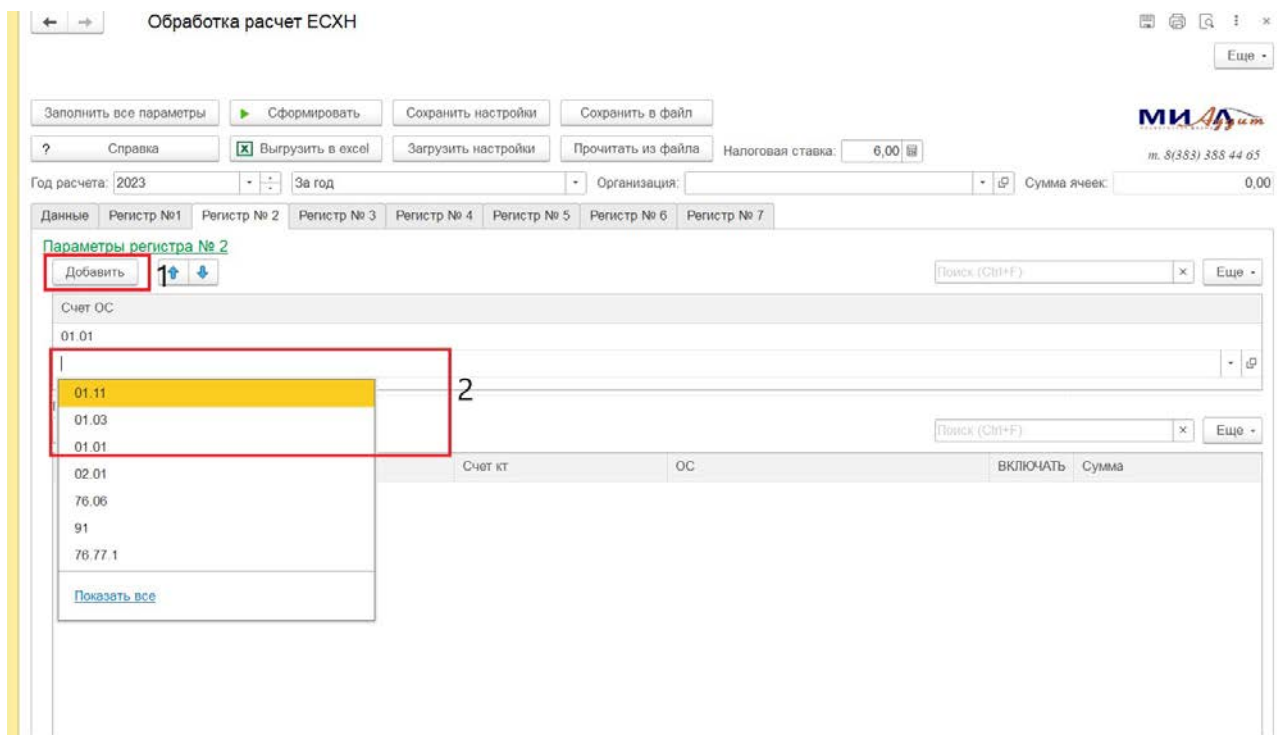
Обработка расчет ЕСХН

Еще

Заполнить все параметры | Сформировать | Сохранить настройки | Сохранить в файл

МИАудит

? | Справка | Выгрузить в excel | Загрузить настройки | Прочитать из файла | Налоговая ставка: 6,00

т. 8(383) 388 44 65

Год расчета: 2023 | За год | Организация: | Сумма ячеек: 0,00

Данные | Регистр №1 | Регистр № 2 | Регистр № 3 | Регистр № 4 | Регистр № 5 | Регистр № 6 | Регистр № 7

Параметры регистра № 2

Добавить 1

Поиск (Ctrl+F) | Еще

Счет ОС

01.01

2

01.11
01.03
01.01
02.01
76.06
91
76.77.1

Показать все

Поиск (Ctrl+F) | Еще

Счет кт | ОС | ВКЛЮЧАТЬ | Сумма